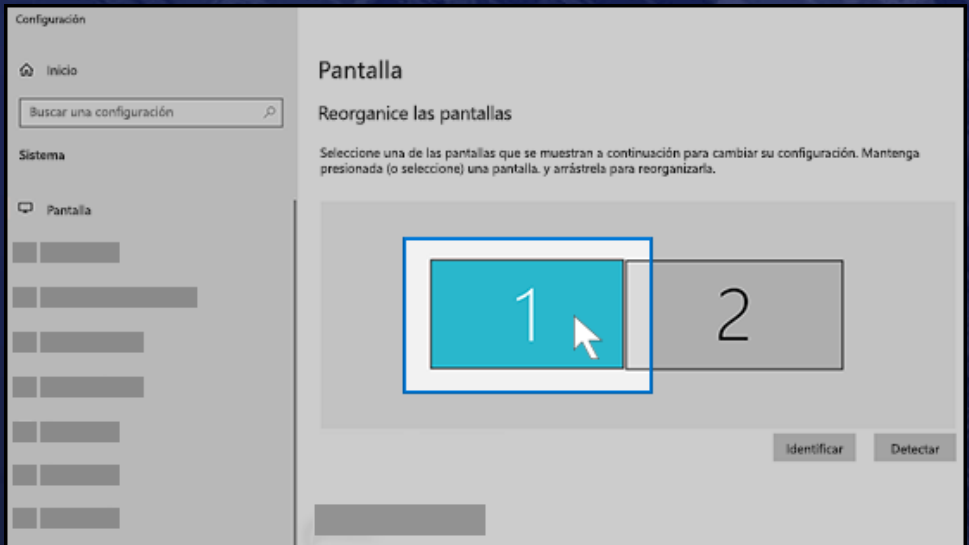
Configuración

Inicio

Buscar una configuración

Sistema

Pantalla

Pantalla

Reorganice las pantallas

Seleccione una de las pantallas que se muestran a continuación para cambiar su configuración. Mantenga presionada (o seleccione) una pantalla. y arrástrela para reorganizarla.

1

2

Identificar

Detectar